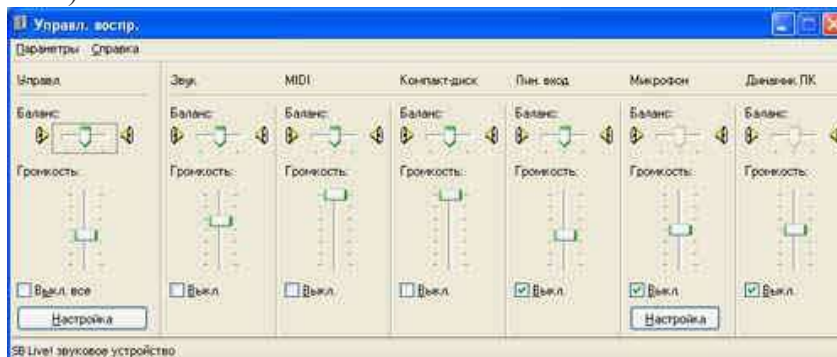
Управл. воспр.

Параметры Справка

Управл.
Баланс:
Громкость:
Выкл. все
Настройка

Звук
Баланс:
Громкость:
Выкл.

MIDI
Баланс:
Громкость:
Выкл.

Компакт-диск
Баланс:
Громкость:
Выкл.

Лин. вход
Баланс:
Громкость:
Выкл.

Микрофон
Баланс:
Громкость:
Выкл.
Настройка

Динамик ПК
Баланс:
Громкость:
Выкл.

SB Live! звуковое устройство